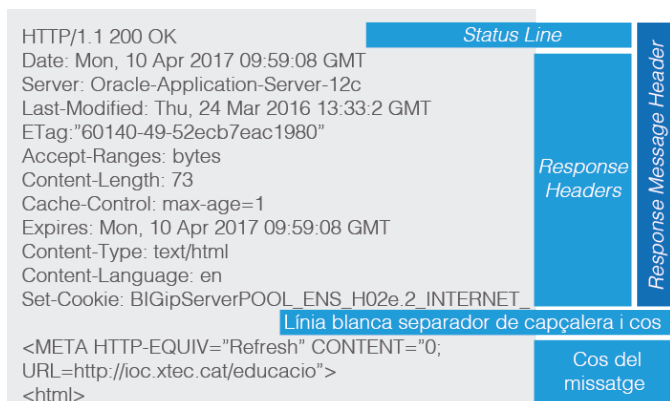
HTTP/1.1 200 OK
Date: Mon, 10 Apr 2017 09:59:08 GMT
Server: Oracle-Application-Server-12c
Last-Modified: Thu, 24 Mar 2016 13:33:2 GMT
ETag:"60140-49-52ecb7eac1980"
Accept-Ranges: bytes
Content-Length: 73
Cache-Control: max-age=1
Expires: Mon, 10 Apr 2017 09:59:08 GMT
Content-Type: text/html
Content-Language: en
Set-Cookie: BIGipServerPOOL_ENS_H02e.2_INTERNET_

<META HTTP-EQUIV="Refresh" CONTENT="0;
URL=http://ioc.xtec.cat/educacio">
<html>

Status Line

Response Headers

Response Message Header

Línia blanca separador de capçalera i cos

Cos del missatge